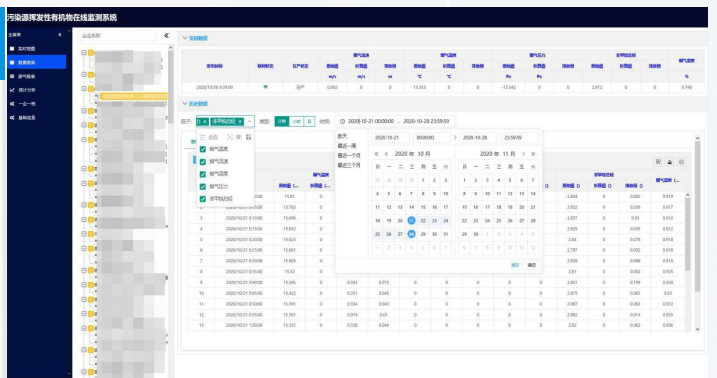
污染源挥发性有机物在线监测系统

主菜单
实时地图
数据查询
废气报表
统计分析
一企一档
基础信息

企业名称

实时数据

采样时间 | 联网状态 | 生产状态 | 烟气流速 | | | 烟气温度 | | 烟气压力 | | 非甲烷总烃 | | | 烟气湿度
| | | m/s | m/s | m | ℃ | ℃ | Pa | Pa | | | | %
2020/10/28 0:00:00 | | 生产 | 0.052 | 0 | | 15.053 | 0 | -13.542 | 0 | 0 | 2.072 | 0 | 0 | 0.748

历史数据

因子: 非甲烷总烃 类型: 分钟 小时 日 时间: 2020-10-21 00:00:00 ~ 2020-10-28 23:59:59

全选
烟气温度
烟气流速
烟气湿度
烟气压力
非甲烷总烃

今天
最近一周
最近一个月
最近三个月

2020-10-21 00:00:00 > 2020-10-28 23:59:59

2020 年 10 月
日 一 二 三 四 五 六
27 28 29 30 1 2 3
4 5 6 7 8 9 10
11 12 13 14 15 16 17
18 19 20 21 22 23 24
25 26 27 28 29 30 31
1 2 3 4 5 6 7

2020 年 11 月
日 一 二 三 四 五 六
1 2 3 4 5 6 7
8 9 10 11 12 13 14
15 16 17 18 19 20 21
22 23 24 25 26 27 28
29 30 1 2 3 4 5
6 7 8 9 10 11 12

清空 确定

| 采样时间 | 烟气流速 | | | 非甲烷总烃 | | | 烟气湿度 |
|---|---|---|---|---|---|---|---|
| | 原始值 | 折算值 | | 原始值 | 折算值 | 排放量 | % |
| 2020/10/21 0:00:00 | 15.61 | 0 | | 2.844 | 0 | 0.002 | 0.916 |
| 2020/10/21 0:05:00 | 15.592 | 0 | | 3.002 | 0 | 0.009 | 0.917 |
| 2020/10/21 0:10:00 | 15.615 | 0 | | 2.857 | 0 | 0.01 | 0.912 |
| 2020/10/21 0:15:00 | 15.632 | 0 | | 2.825 | 0 | 0.012 | 0.915 |
| 2020/10/21 0:20:00 | 15.623 | 0 | | 2.84 | 0 | 0.078 | 0.916 |
| 2020/10/21 0:25:00 | 15.601 | 0 | | 2.787 | 0 | 0.002 | 0.918 |
| 2020/10/21 0:30:00 | 15.605 | 0 | | 2.806 | 0 | 0.066 | 0.916 |
| 2020/10/21 0:35:00 | 15.62 | 0 | | 2.81 | 0 | 0.003 | 0.925 |
| 2020/10/21 0:40:00 | 15.545 | 0 | 0.083 0.073 0 0 0 | 2.851 | 0 | 0.118 | 0.928 |
| 2020/10/21 0:45:00 | 15.583 | 0 | 0.051 0.045 0 0 0 | 2.852 | 0 | 0.068 | 0.927 |
| 2020/10/21 0:50:00 | 15.591 | 0 | 0.054 0.048 0 0 0 | 2.887 | 0 | 0.093 | 0.930 |
| 2020/10/21 0:55:00 | 15.595 | 0 | 0.074 0.01 0 0 0 | 2.892 | 0 | 0.014 | 0.935 |
| 2020/10/21 1:00:00 | 15.593 | 0 | 0.058 0.044 0 0 0 | 2.81 | 0 | 0.02 | 0.936 |